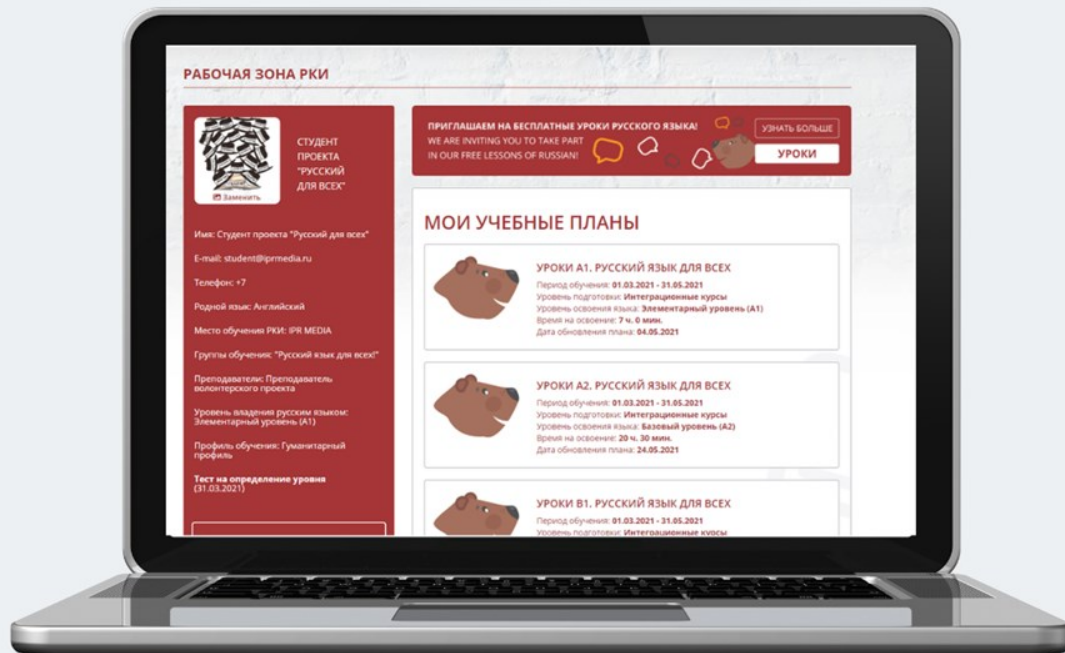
РАБОЧАЯ ЗОНА РКИ

Заменить

СТУДЕНТ ПРОЕКТА "РУССКИЙ ДЛЯ ВСЕХ"

Имя: Студент проекта "Русский для всех"

E-mail: student@iprmedia.ru

Телефон: +7

Родной язык: Английский

Место обучения РКИ: IPR MEDIA

Группы обучения: "Русский язык для всех!"

Преподаватели: Преподаватель волонтерского проекта

Уровень владения русским языком: Элементарный уровень (А1)

Профиль обучения: Гуманитарный профиль

Тест на определение уровня (31.03.2021)

ПРИГЛАШАЕМ НА БЕСПЛАТНЫЕ УРОКИ РУССКОГО ЯЗЫКА!
WE ARE INVITING YOU TO TAKE PART IN OUR FREE LESSONS OF RUSSIAN!

УЗНАТЬ БОЛЬШЕ

УРОКИ

МОИ УЧЕБНЫЕ ПЛАНЫ

УРОКИ А1. РУССКИЙ ЯЗЫК ДЛЯ ВСЕХ
Период обучения: 01.03.2021 - 31.05.2021
Уровень подготовки: Интеграционные курсы
Уровень освоения языка: Элементарный уровень (А1)
Время на освоение: 7 ч. 0 мин.
Дата обновления плана: 04.05.2021

УРОКИ А2. РУССКИЙ ЯЗЫК ДЛЯ ВСЕХ
Период обучения: 01.03.2021 - 31.05.2021
Уровень подготовки: Интеграционные курсы
Уровень освоения языка: Базовый уровень (А2)
Время на освоение: 20 ч. 30 мин.
Дата обновления плана: 24.05.2021

УРОКИ В1. РУССКИЙ ЯЗЫК ДЛЯ ВСЕХ
Период обучения: 01.03.2021 - 31.05.2021
Уровень подготовки: Интеграционные курсы